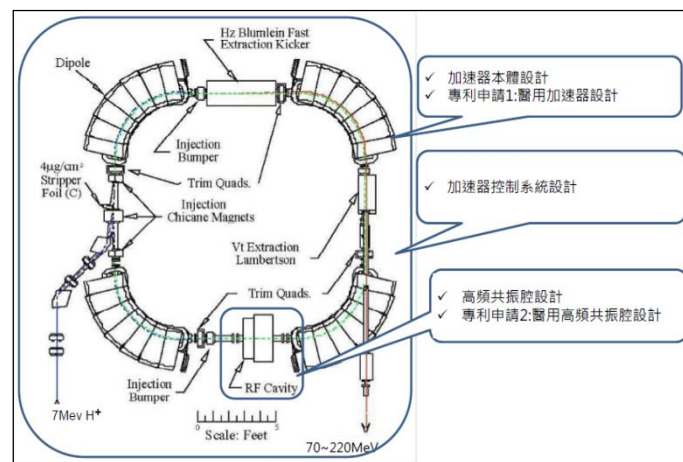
Hz Blumlein Fast Extraction Kicker

Dipole

Injection Bumper

Trim Quads.

$4\mu g/cm^2$ Stripper Foil (C)

Injection Chicane Magnets

Vt Extraction Lambertson

Trim Quads.

Injection Bumper

RF Cavity

7Mev $H^+$

0 5
Scale: Feet

70~220MeV

✓ 加速器本體設計
✓ 專利申請1:醫用加速器設計

✓ 加速器控制系統設計

✓ 高頻共振腔設計
✓ 專利申請2:醫用高頻共振腔設計